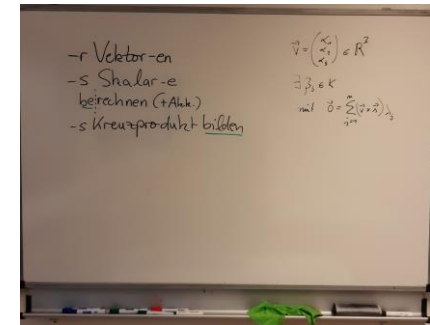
-r Vektor-en
-s Skalar-e
berechnen (+Akk.)
-s Kreuzprodukt bilden

$\vec{v} = \begin{pmatrix} x_1 \\ x_2 \\ x_3 \end{pmatrix} \in R^3$

$\exists \beta_j \in K$

mit $\vec{0} = \sum_{j=1}^{m} (\vec{v} \times \vec{\lambda}) \beta_j$